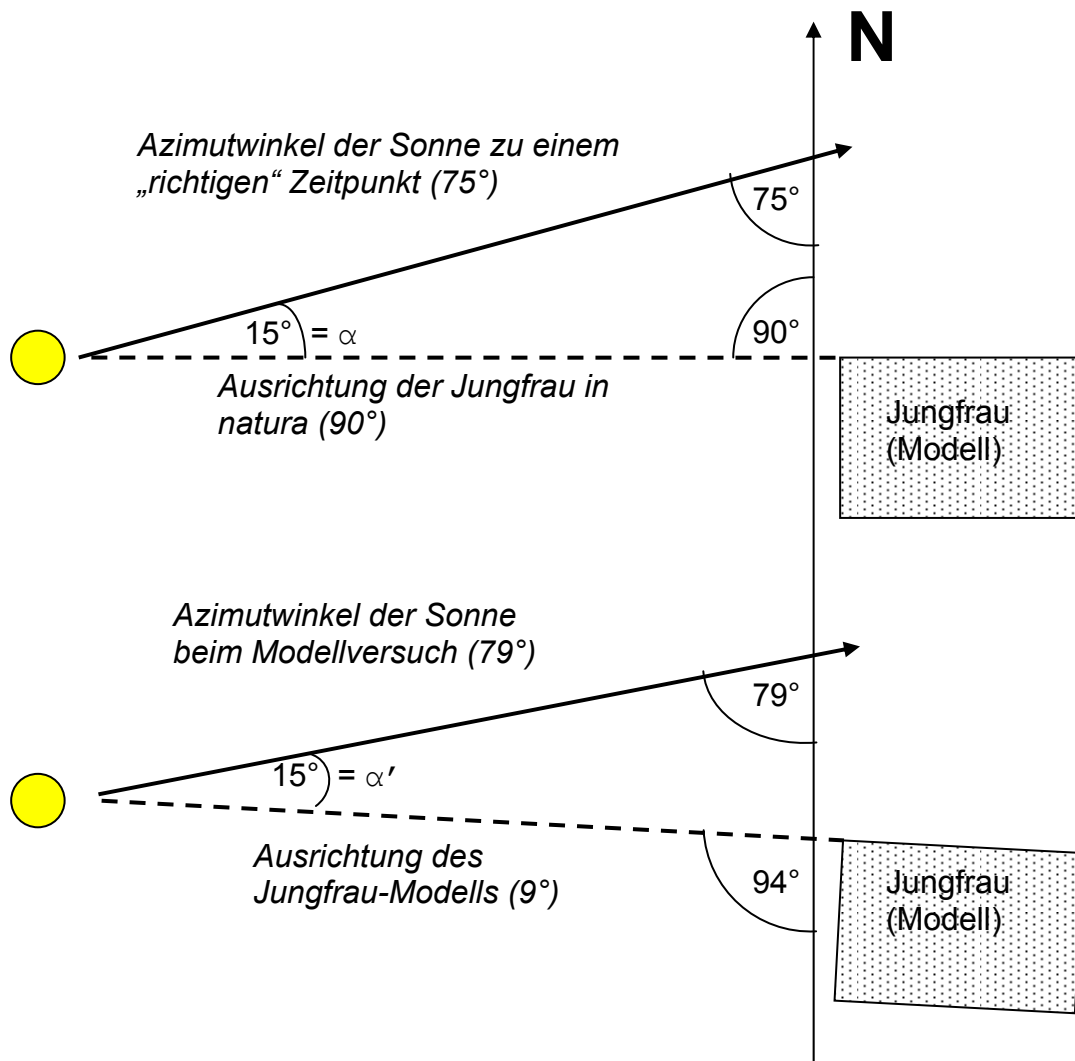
N

Azimutwinkel der Sonne zu einem „richtigen“ Zeitpunkt (75°)

75°

$15° = \alpha$

90°

Ausrichtung der Jungfrau in natura (90°)

Jungfrau (Modell)

Azimutwinkel der Sonne beim Modellversuch (79°)

79°

$15° = \alpha'$

Ausrichtung des Jungfrau-Modells (9°)

94°

Jungfrau (Modell)